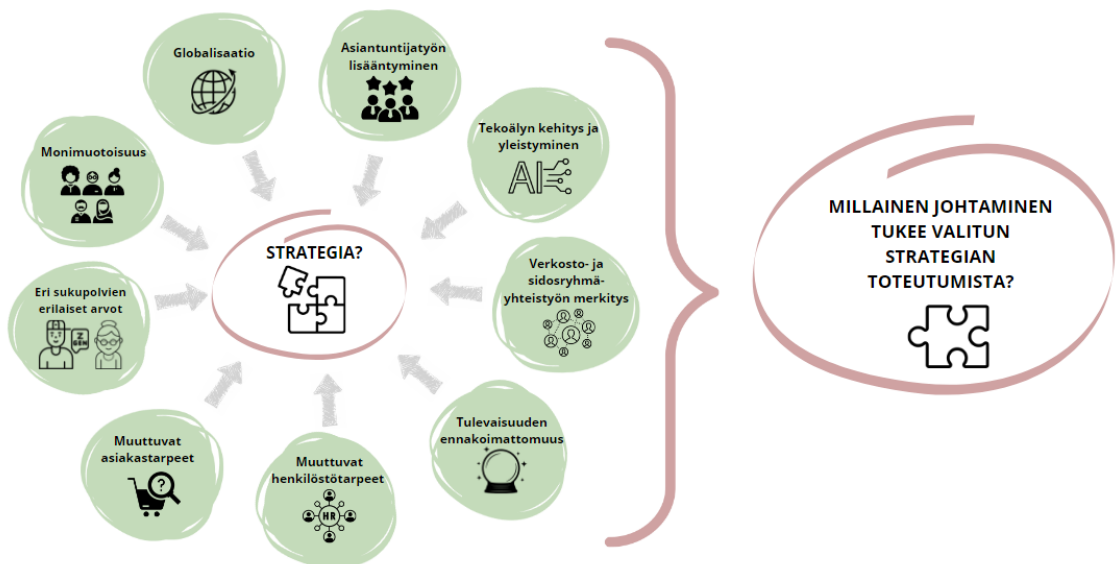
Globalisaatio

Asiantuntijatyön lisääntyminen

Tekoälyn kehitys ja yleistyminen

Monimuotoisuus

STRATEGIA?

Verkosto- ja sidosryhmäyhteistyön merkitys

Eri sukupolvien erilaiset arvot

Tulevaisuuden ennakoimattomuus

Muuttuvat asiakastarpeet

Muuttuvat henkilöstötarpeet

HR

AI

MILLAINEN JOHTAMINEN TUKEE VALITUN STRATEGIAN TOTEUTUMISTA?